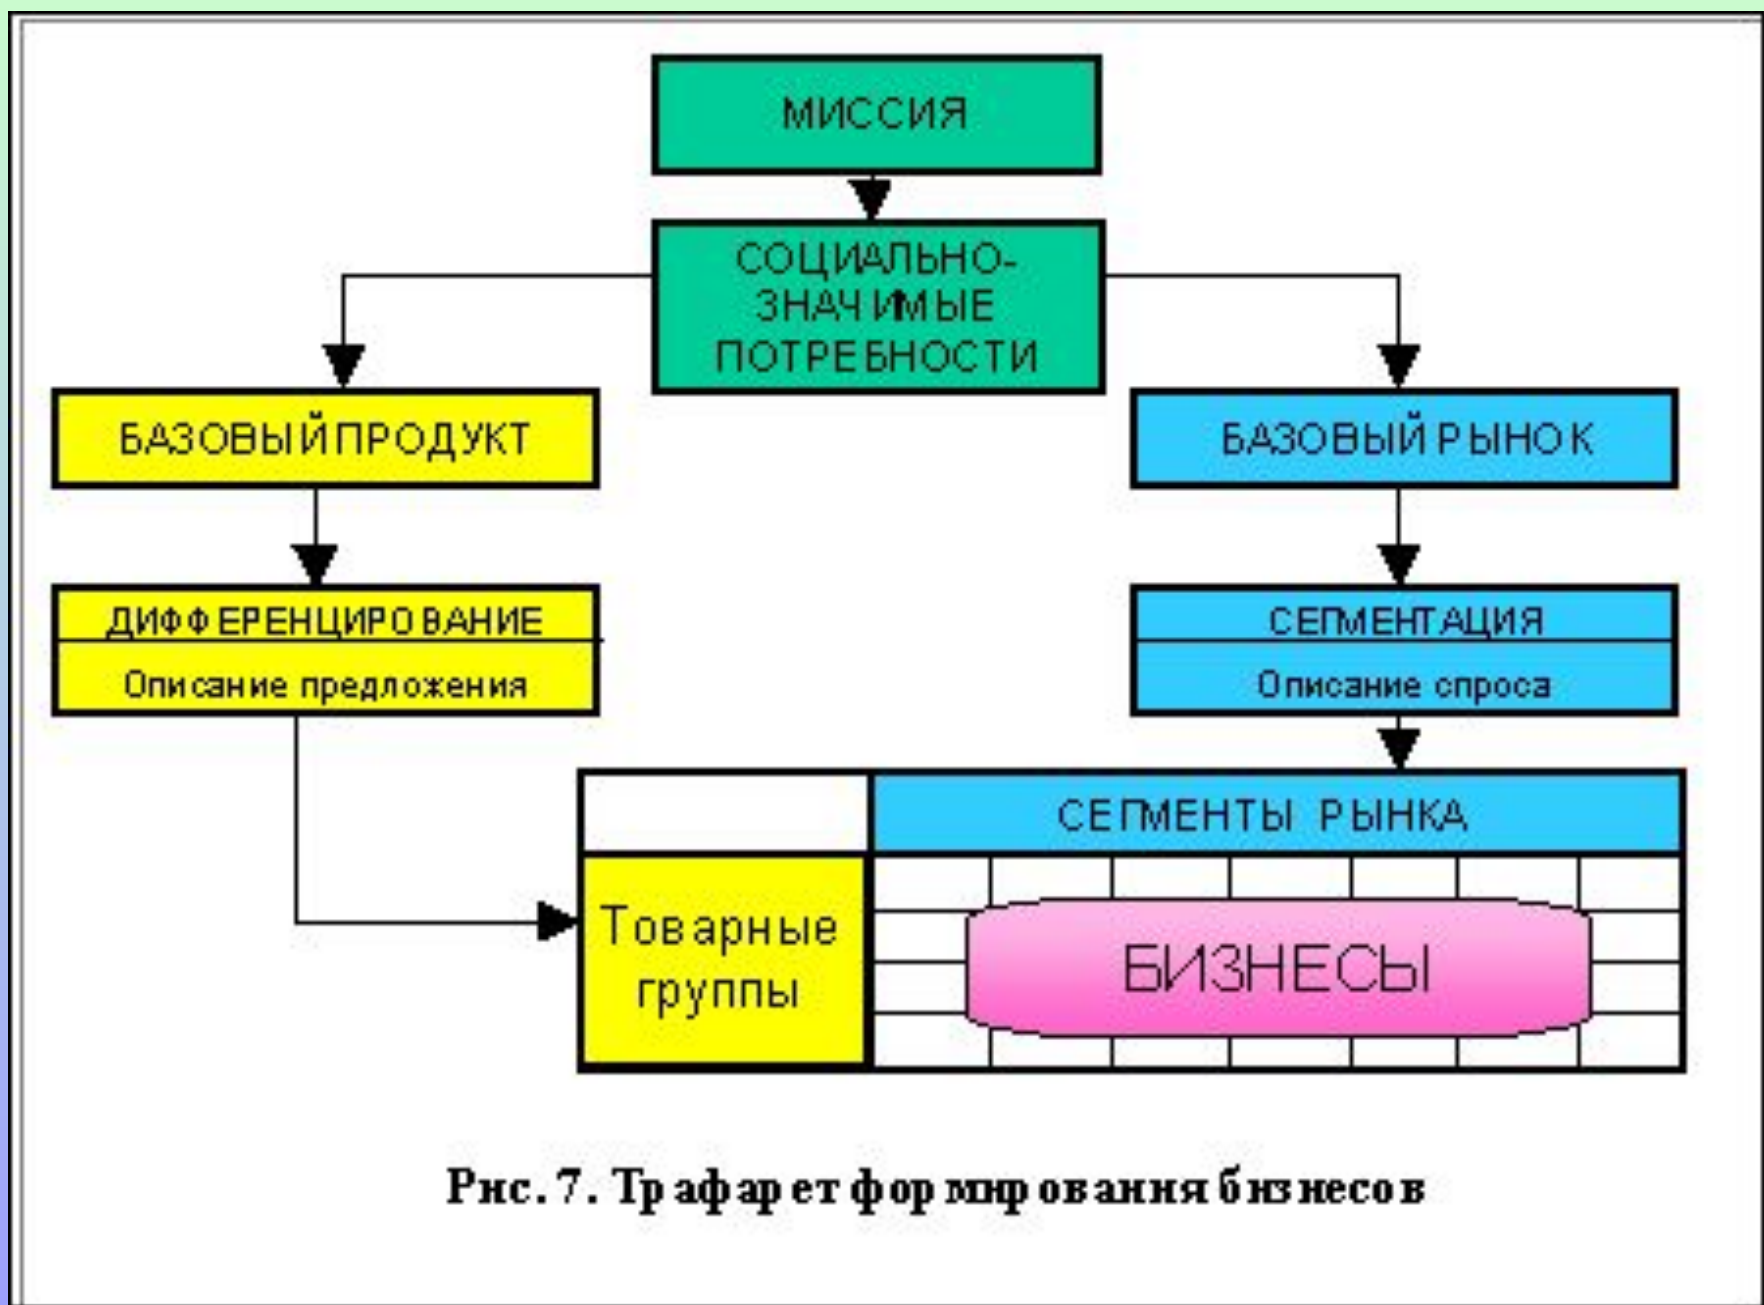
МИССИЯ

СОЦИАЛЬНО-ЗНАЧИМЫЕ ПОТРЕБНОСТИ

БАЗОВЫЙ ПРОДУКТ

БАЗОВЫЙ РЫНОК

ДИФФЕРЕНЦИРОВАНИЕ

Описание предложения

СЕГМЕНТАЦИЯ

Описание спроса

СЕГМЕНТЫ РЫНКА

Товарные группы

БИЗНЕСЫ

Рис. 7. Трафарет формирования бизнесов